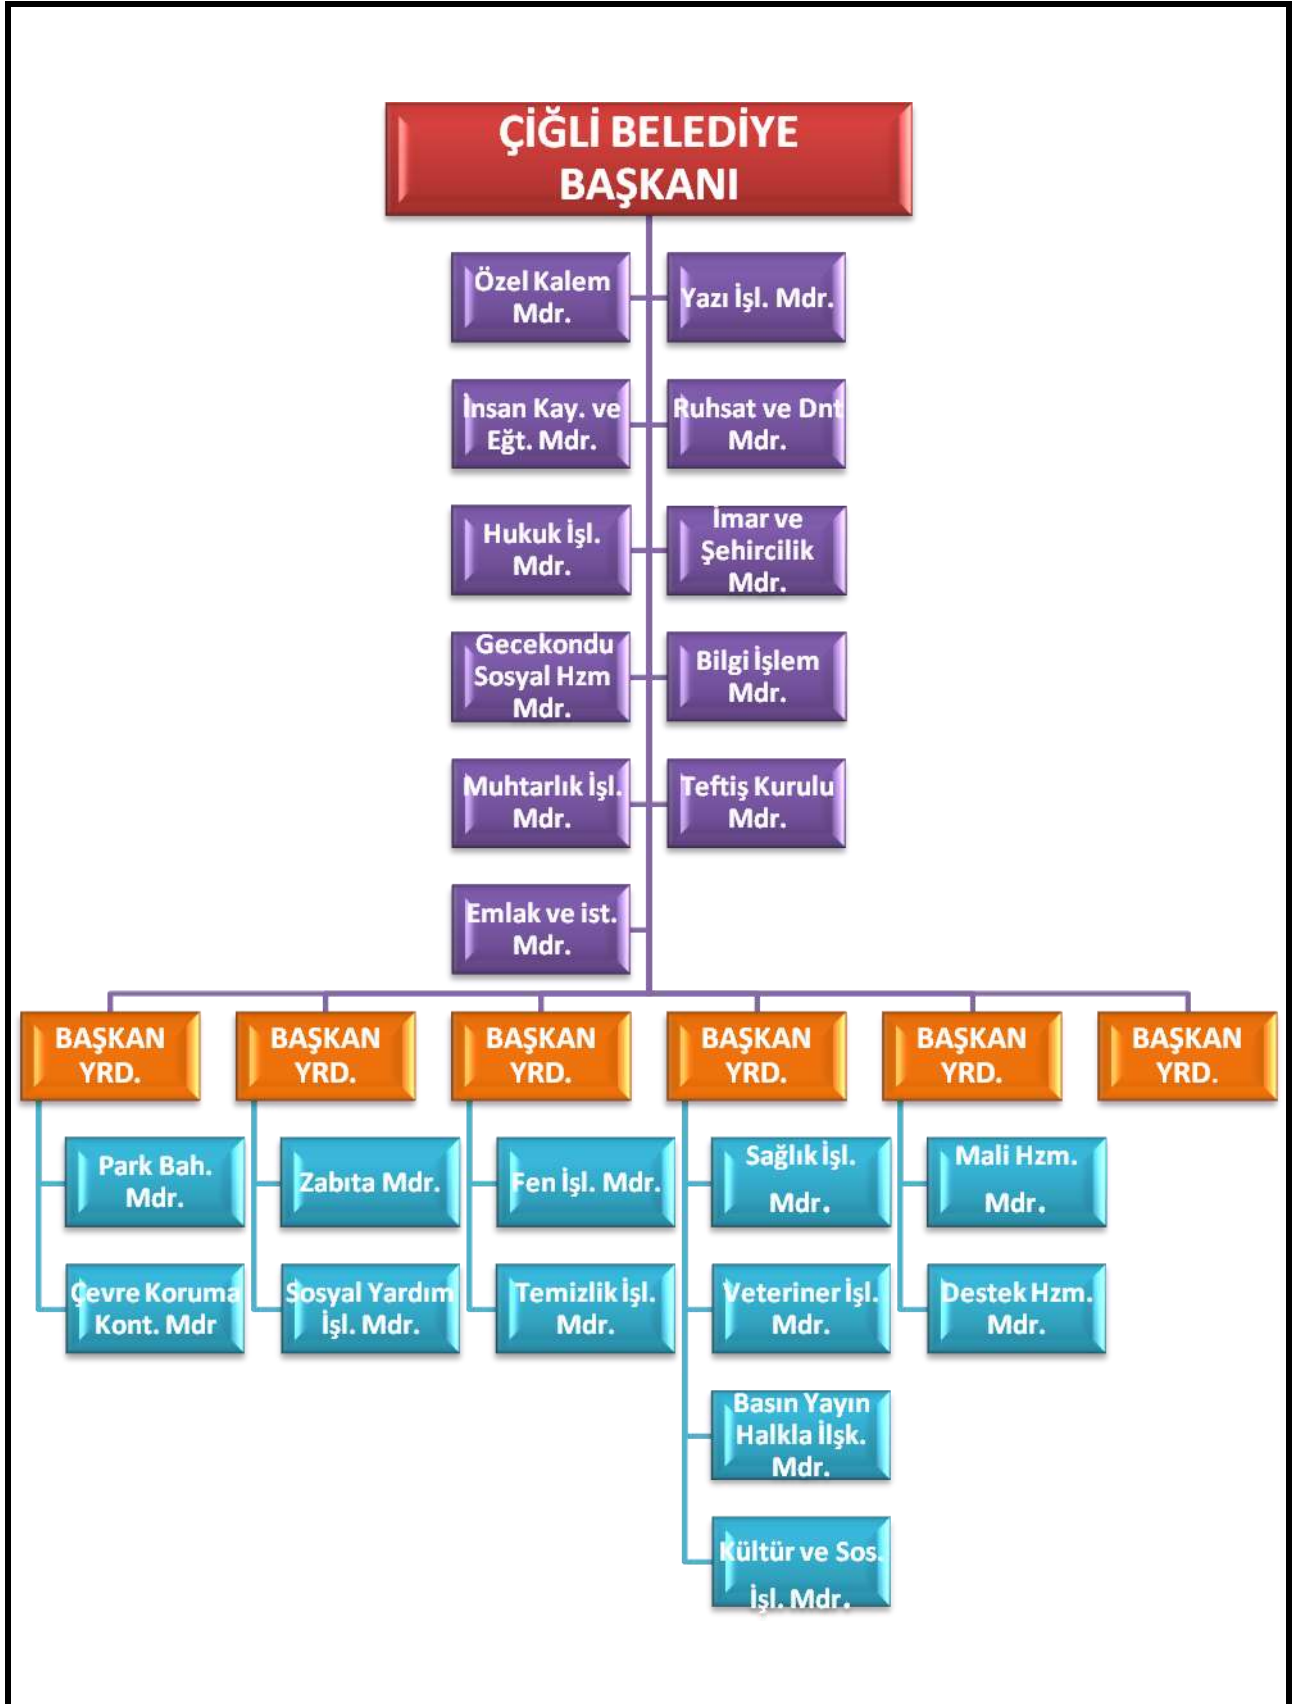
ÇİĞLİ BELEDİYE BAŞKANI

Özel Kalem Mdr.

Yazı İşl. Mdr.

İnsan Kay. ve Eğt. Mdr.

Ruhsat ve Dnt Mdr.

Hukuk İşl. Mdr.

İmar ve Şehircilik Mdr.

Gecekondu Sosyal Hzm Mdr.

Bilgi İşlem Mdr.

Muhtarlık İşl. Mdr.

Teftiş Kurulu Mdr.

Emlak ve ist. Mdr.

BAŞKAN YRD.

BAŞKAN YRD.

BAŞKAN YRD.

BAŞKAN YRD.

BAŞKAN YRD.

BAŞKAN YRD.

Park Bah. Mdr.

Çevre Koruma Kont. Mdr

Zabıta Mdr.

Sosyal Yardım İşl. Mdr.

Fen İşl. Mdr.

Temizlik İşl. Mdr.

Sağlık İşl. Mdr.

Veteriner İşl. Mdr.

Basın Yayın Halkla İlşk. Mdr.

Kültür ve Sos. İşl. Mdr.

Mali Hzm. Mdr.

Destek Hzm. Mdr.